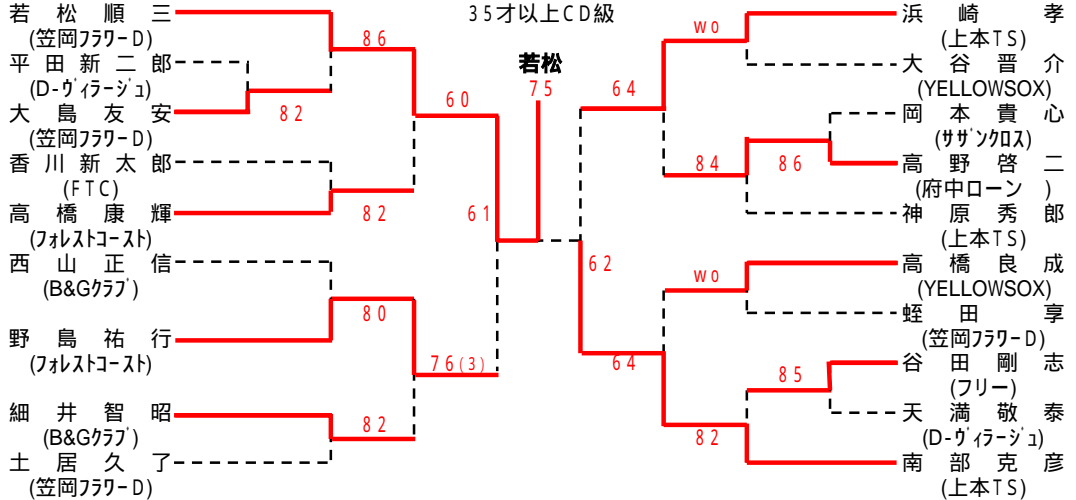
35才以上CD級

若松

若松順三
(笠岡フラワーD)
平田新二郎
(D-ヴィラージュ)
大島友安
(笠岡フラワーD)
香川新太郎
(FTC)
高橋康輝
(フォレストコースト)
西山正信
(B&Gクラブ)
野島祐行
(フォレストコースト)
細井智昭
(B&Gクラブ)
土居久了
(笠岡フラワーD)

86
82
82
60
61
80
82
76(3)
75

浜崎孝
(上本TS)
大谷晋介
(YELLOWSOX)
岡本貴心
(サザンクロス)
高野啓二
(府中ローン )
神原秀郎
(上本TS)
高橋良成
(YELLOWSOX)
蛭田享
(笠岡フラワーD)
谷田剛志
(フリー)
天満敬泰
(D-ヴィラージュ)
南部克彦
(上本TS)

wo
64
84
86
62
wo
64
85
82